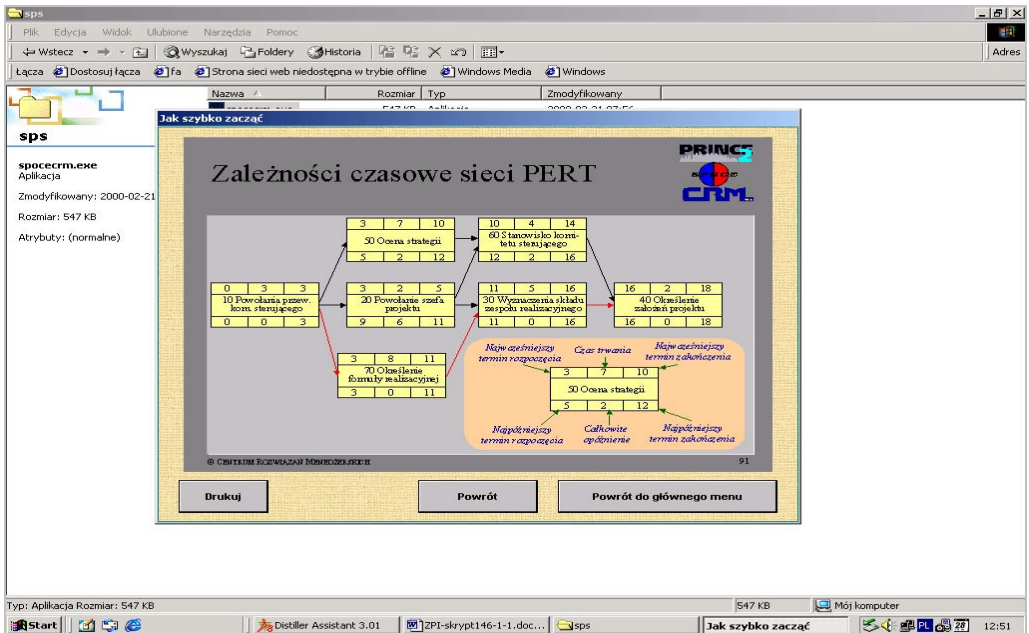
sps

Plik Edycja Widok Ulubione Narzędzia Pomoc

Wstecz Wyszukaj Foldery Historia

Adres

Łącza Dostosuj łącza fa Strona sieci web niedostępna w trybie offline Windows Media Windows

sps

spocecrm.exe
Aplikacja

Zmodyfikowany: 2000-02-21

Rozmiar: 547 KB

Atrybuty: (normalne)

Nazwa | Rozmiar | Typ | Zmodyfikowany

Jak szybko zacząć

PRINCE2

CRM

Zależności czasowe sieci PERT

| 0 | 3 | 3 |
|---|---|---|
| 10 Powołania przew. kom. sterującego | | |
| 0 | 0 | 3 |

| 3 | 7 | 10 |
|---|---|---|
| 50 Ocena strategii | | |
| 5 | 2 | 12 |

| 10 | 4 | 14 |
|---|---|---|
| 60 Stanowisko komitetu sterującego | | |
| 12 | 2 | 16 |

| 3 | 2 | 5 |
|---|---|---|
| 20 Powołanie szefa projektu | | |
| 9 | 6 | 11 |

| 11 | 5 | 16 |
|---|---|---|
| 30 Wyznaczenia składu zespołu realizacyjnego | | |
| 11 | 0 | 16 |

| 16 | 2 | 18 |
|---|---|---|
| 40 Określenie założeń projektu | | |
| 16 | 0 | 18 |

| 3 | 8 | 11 |
|---|---|---|
| 70 Określenie formuły realizacyjnej | | |
| 3 | 0 | 11 |

Najwcześniejszy termin rozpoczęcia
Czas trwania
Najwcześniejszy termin zakończenia

| 3 | 7 | 10 |
|---|---|---|
| 50 Ocena strategii | | |
| 5 | 2 | 12 |

Najpóźniejszy termin rozpoczęcia
Całkowite opóźnienie
Najpóźniejszy termin zakończenia

© Centrum Rozwiązań Menedżerskich

91

Drukuj

Powrót

Powrót do głównego menu

Typ: Aplikacja Rozmiar: 547 KB

547 KB

Mój komputer

Start

Distiller Assistant 3.01

ZPI-skrypt146-1-1.doc...

sps

Jak szybko zacząć

PL

12:51